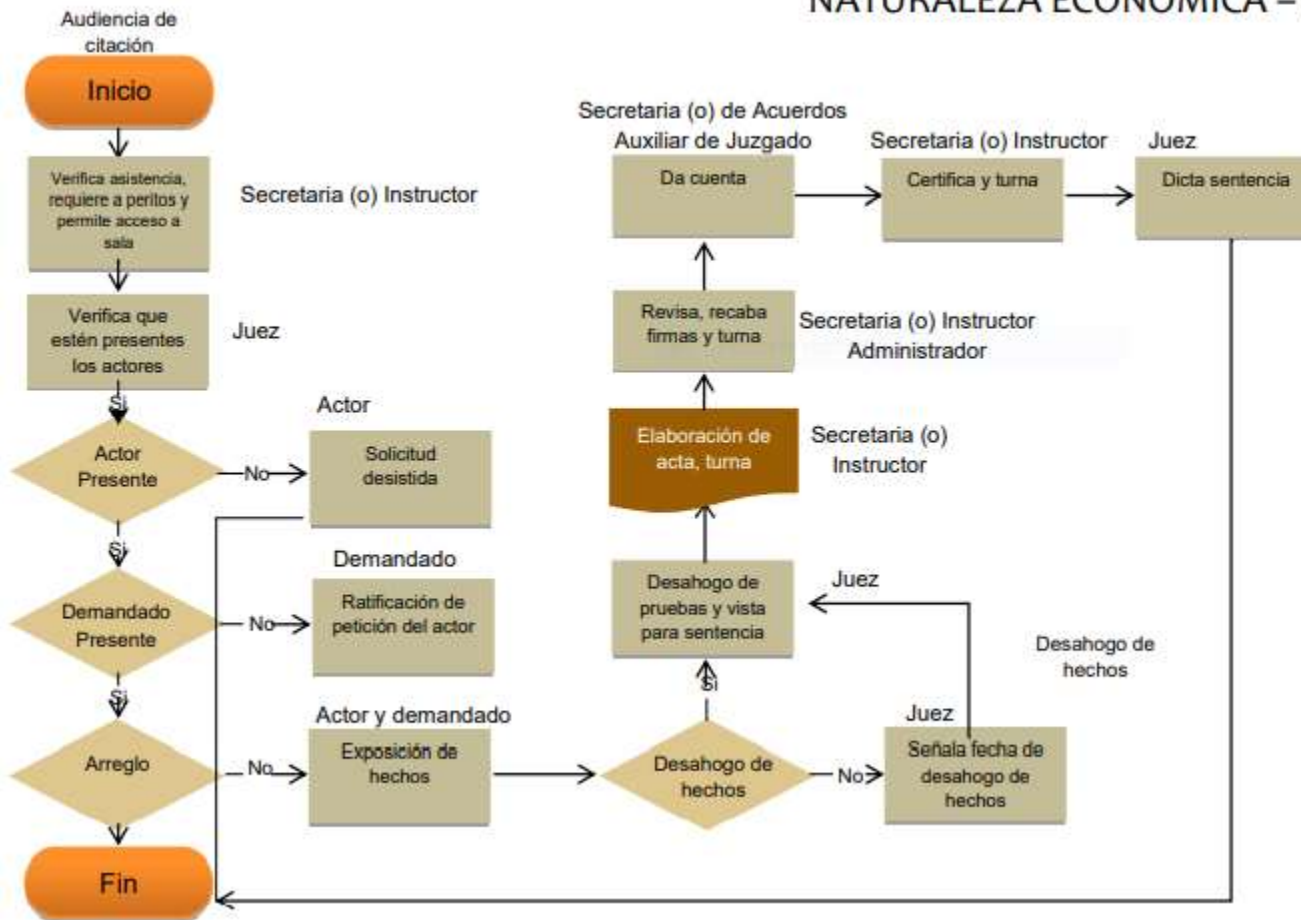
NATURALEZA ECONÓMICA – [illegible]

Audiencia de citación

Inicio

Verifica asistencia, requiere a peritos y permite acceso a sala

Secretaria (o) Instructor

Verifica que estén presentes los actores

Juez

Si

Actor Presente

No

Actor

Solicitud desistida

Si

Demandado Presente

No

Demandado

Ratificación de petición del actor

Si

Arreglo

No

Actor y demandado

Exposición de hechos

Fin

Secretaria (o) de Acuerdos
Auxiliar de Juzgado

Da cuenta

Secretaria (o) Instructor

Certifica y turna

Juez

Dicta sentencia

Revisa, recaba firmas y turna

Secretaria (o) Instructor
Administrador

Elaboración de acta, turna

Secretaria (o) Instructor

Desahogo de pruebas y vista para sentencia

Juez

Desahogo de hechos

Si

Desahogo de hechos

No

Juez

Señala fecha de desahogo de hechos